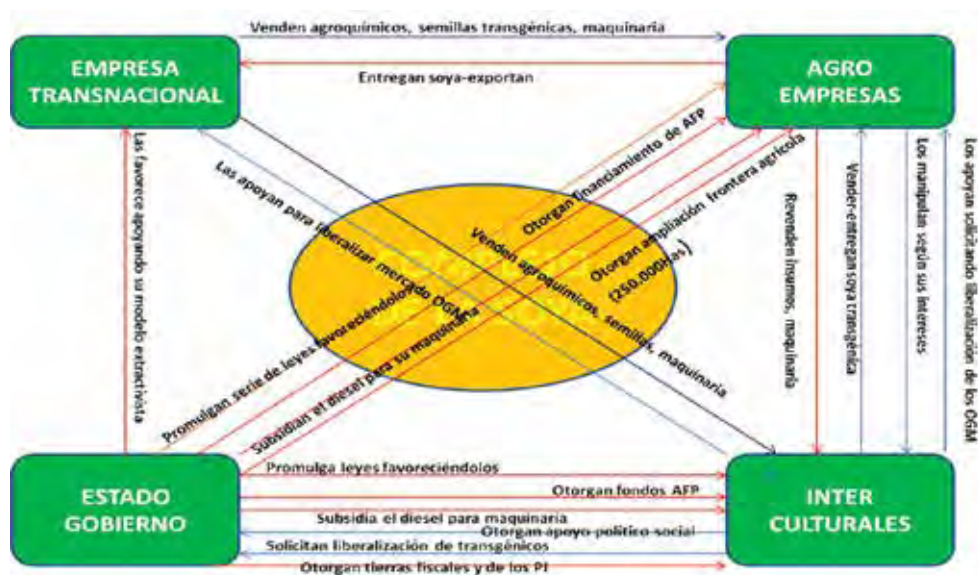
Venden agroquímicos, semillas transgénicas, maquinaria

EMPRESA TRANSNACIONAL

Entregan soya-exportan

AGRO EMPRESAS

Las favorece apoyando su modelo extractivista

Las apoyan para liberalizar mercado OGMs

Otorgan financiamiento de AFP

Venden agroquímicos, semillas, maquinaria

Otorgan ampliación frontera agrícola (250.000Has)

Promulgan serie de leyes favoreciéndolos

Subsidian el diesel para su maquinaria

Revenden insumos, maquinaria

Vende-entregan soya transgénica

Los manipulan según sus intereses

Los apoyan solicitando liberalización de los OGM

ESTADO GOBIERNO

Promulga leyes favoreciéndolos

Otorgan fondos AFP

Subsidia el diesel para maquinaria

Otorgan apoyo político social

Solicitan liberalización de transgénicos

Otorgan tierras fiscales y de los PI

INTER CULTURALES